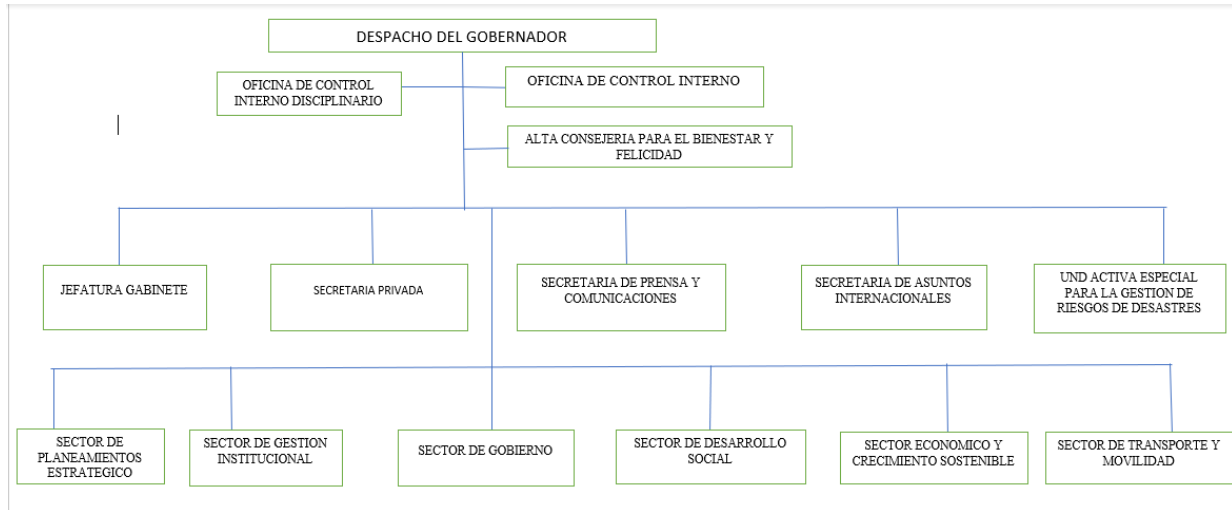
DESPACHO DEL GOBERNADOR

OFICINA DE CONTROL INTERNO DISCIPLINARIO

OFICINA DE CONTROL INTERNO

ALTA CONSEJERIA PARA EL BIENESTAR Y FELICIDAD

JEFATURA GABINETE

SECRETARIA PRIVADA

SECRETARIA DE PRENSA Y COMUNICACIONES

SECRETARIA DE ASUNTOS INTERNACIONALES

UND ACTIVA ESPECIAL PARA LA GESTION DE RIESGOS DE DESASTRES

SECTOR DE PLANEAMIENTOS ESTRATEGICO

SECTOR DE GESTION INSTITUCIONAL

SECTOR DE GOBIERNO

SECTOR DE DESARROLLO SOCIAL

SECTOR ECONOMICO Y CRECIMIENTO SOSTENIBLE

SECTOR DE TRANSPORTE Y MOVILIDAD